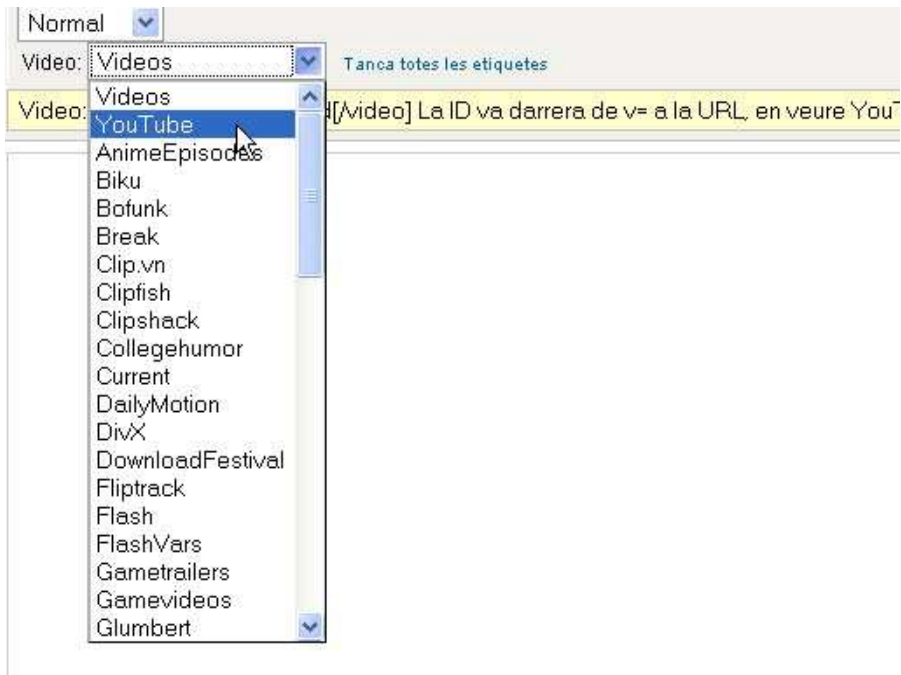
Normal

Video: Videos

Tanca totes les etiquetes

Video: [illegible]d[/video] La ID va darrera de v= a la URL, en veure YouT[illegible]

Videos
YouTube
AnimeEpisodes
Biku
Bofunk
Break
Clip.vn
Clipfish
Clipshack
Collegehumor
Current
DailyMotion
DivX
DownloadFestival
Fliptrack
Flash
FlashVars
Gametrailers
Gamevideos
Glumbert